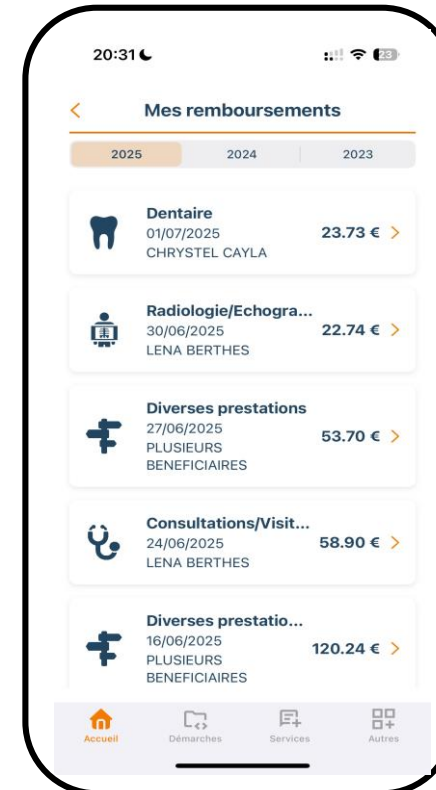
20:31

23

<

Mes remboursements

2025

2024

2023

Dentaire
01/07/2025
CHRYSTEL CAYLA

23.73 € >

Radiologie/Echogra...
30/06/2025
LENA BERTHES

22.74 € >

Diverses prestations
27/06/2025
PLUSIEURS BENEFICIAIRES

53.70 € >

Consultations/Visit...
24/06/2025
LENA BERTHES

58.90 € >

Diverses prestatio...
16/06/2025
PLUSIEURS BENEFICIAIRES

120.24 € >

Accueil

Démarches

Services

Autres